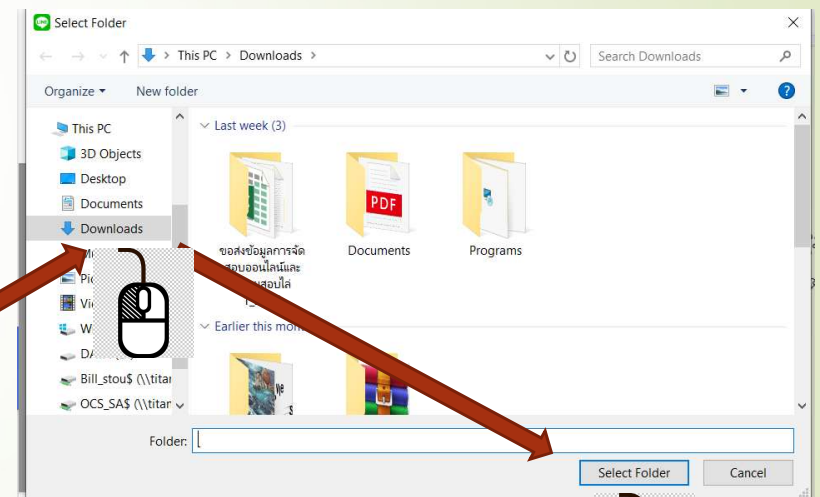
Select Folder

This PC > Downloads >

Search Downloads

Organize ▾ New folder

This PC
3D Objects
Desktop
Documents
Downloads
Mu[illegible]
Pic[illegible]
Vic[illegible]
W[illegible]
DA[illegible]
Bill_stou$ (\\titan
OCS_SA$ (\\titan

Last week (3)

ขอส่งข้อมูลการจัด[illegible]สอบออนไลน์และ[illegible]สอบไล่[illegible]

Documents

Programs

Earlier this mon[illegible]

Folder:

Select Folder

Cancel